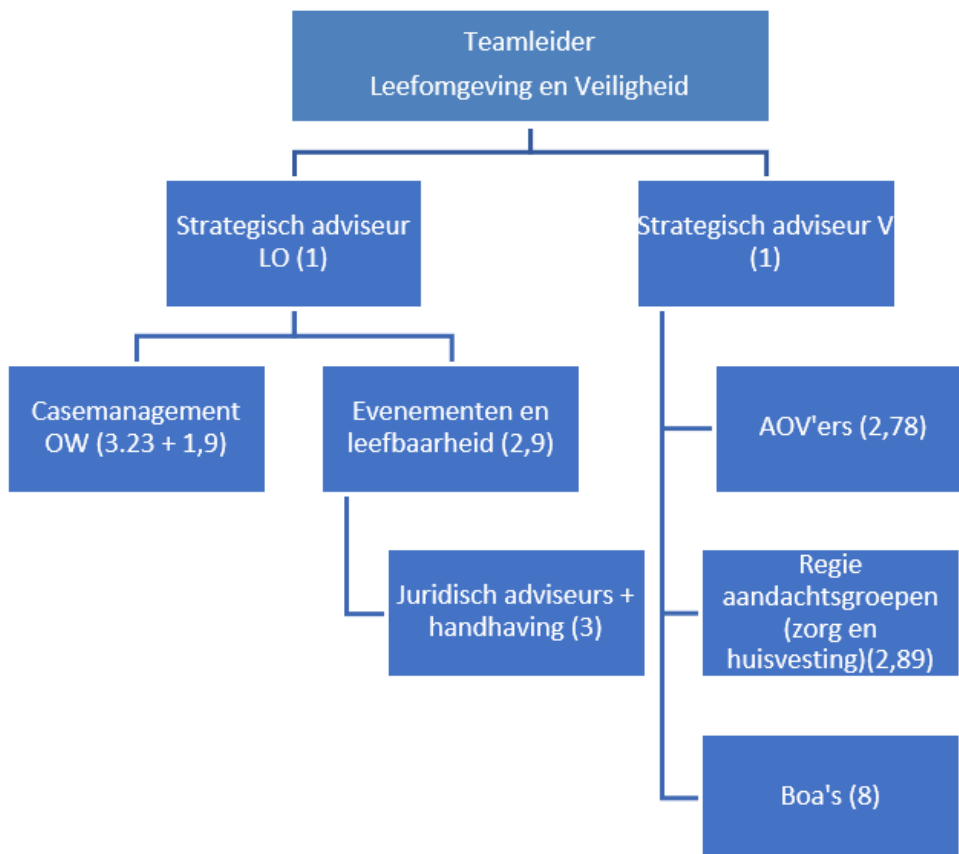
Teamleider
Leefomgeving en Veiligheid

Strategisch adviseur LO (1)

Strategisch adviseur V (1)

Casemanagement OW (3.23 + 1,9)

Evenementen en leefbaarheid (2,9)

Juridisch adviseurs + handhaving (3)

AOV'ers (2,78)

Regie aandachtsgroepen (zorg en huisvesting)(2,89)

Boa's (8)